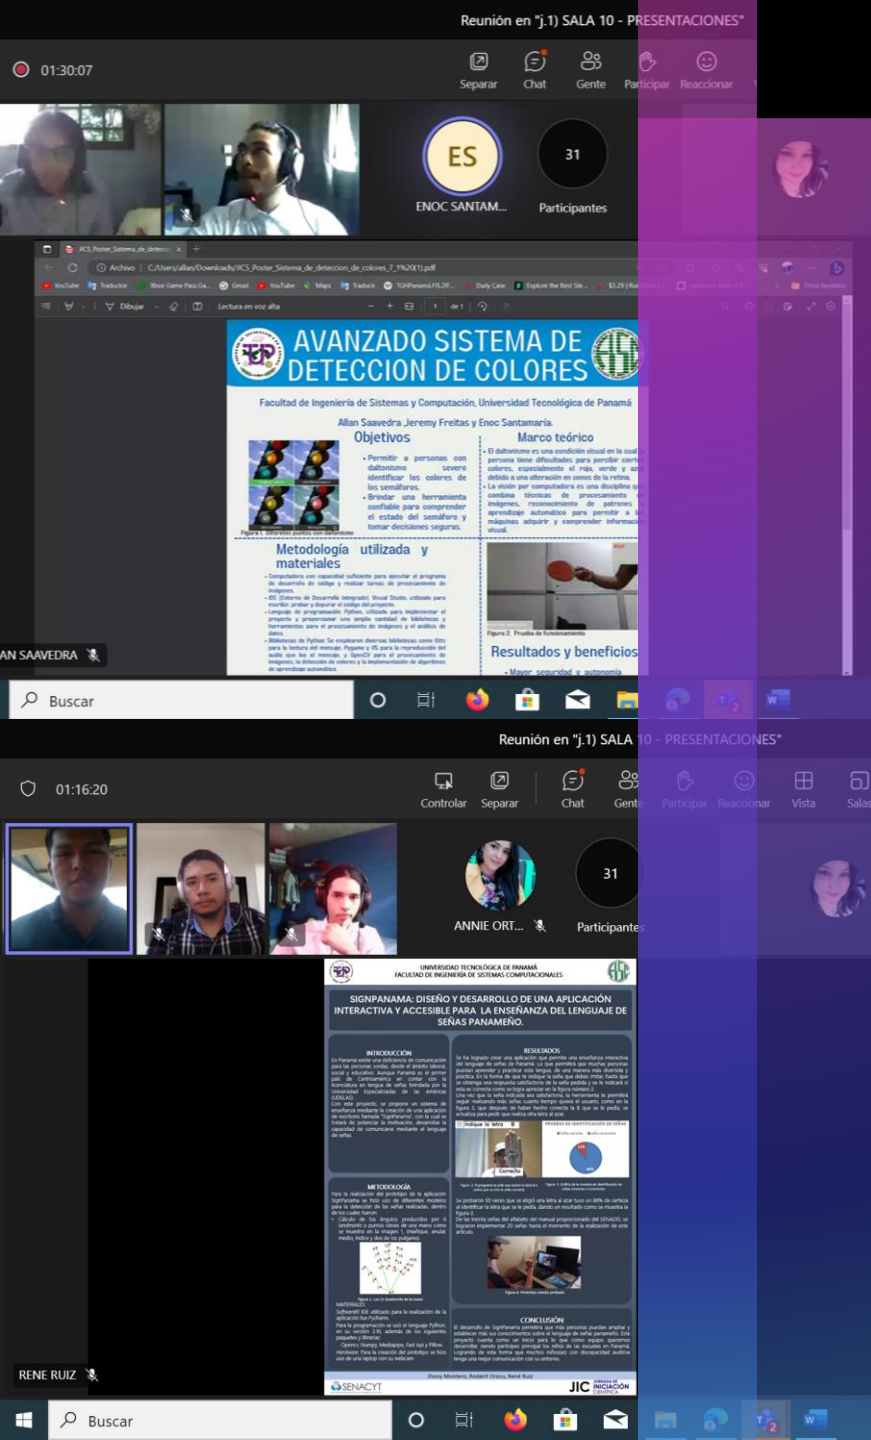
Reunión en "j.1) SALA 10 - PRESENTACIONES"

01:30:07

Separar Chat Gente Participar Reaccionar

ES
ENOC SANTAM...

31
Participantes

JICS_Poster_Sistema_de_detecci... ×

Archivo C:/Users/allan/Downloads/JICS_Poster_Sistema_de_deteccion_de_colores_7_1%20(1).pdf

YouTube Traductor Xbox Game Pass Ga... Gmail YouTube Maps Traducir TGNPanamá Daily Case Explore the Best Sle...

Dibujar Lectura en voz alta 1 de 1

AVANZADO SISTEMA DE DETECCION DE COLORES

Facultad de Ingeniería de Sistemas y Computación, Universidad Tecnológica de Panamá

Allan Saavedra Jeremy Freitas y Enoc Santamaría.

Objetivos

• Permitir a personas con daltonismo severo identificar los colores de los semáforos.
• Brindar una herramienta confiable para comprender el estado del semáforo y tomar decisiones seguras.

Figura 1. Diferentes puntos con daltonismo

Marco teórico

• El daltonismo es una condición visual en la cual la persona tiene dificultades para percibir ciertos colores, especialmente el rojo, verde y azul debido a una alteración en conos de la retina.
• La visión por computadora es una disciplina que combina técnicas de procesamiento de imágenes, reconocimiento de patrones y aprendizaje automático para permitir a las máquinas adquirir y comprender información visual.

Metodología utilizada y materiales

• Computadora con capacidad suficiente para ejecutar el programa de desarrollo de código y realizar tareas de procesamiento de imágenes.
• IDE (Entorno de Desarrollo Integrado) Visual Studio, utilizado para escribir, probar y depurar el código del proyecto.
• Lenguaje de programación Python, utilizado para implementar el proyecto y proporcionar una amplia cantidad de bibliotecas y herramientas para el procesamiento de imágenes y el análisis de datos.
• Bibliotecas de Python: Se emplearon diversas bibliotecas como Gtts para la lectura del mensaje, Pygame y OS para la reproducción del audio que lee el mensaje, y OpenCV para el procesamiento de imágenes, la detección de colores y la implementación de algoritmos de aprendizaje automático.

Figura 2. Prueba de funcionamiento

Resultados y beneficios

• Mayor seguridad y autonomía

AN SAAVEDRA

Buscar

Reunión en "j.1) SALA 10 - PRESENTACIONES"

01:16:20

Controlar Separar Chat Gente Participar Reaccionar Vista Salas

ANNIE ORT...

31
Participantes

UNIVERSIDAD TECNOLÓGICA DE PANAMÁ
FACULTAD DE INGENIERÍA DE SISTEMAS COMPUTACIONALES

SIGNPANAMA: DISEÑO Y DESARROLLO DE UNA APLICACIÓN INTERACTIVA Y ACCESIBLE PARA LA ENSEÑANZA DEL LENGUAJE DE SEÑAS PANAMEÑO.

INTRODUCCIÓN

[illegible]

RESULTADOS

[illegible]

METODOLOGÍA

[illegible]

CONCLUSIÓN

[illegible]

Jhony Montero, Roderit Orocu, René Ruiz

SENACYT

JIC JORNADA DE INICIACIÓN CIENTÍFICA

RENE RUIZ

Buscar